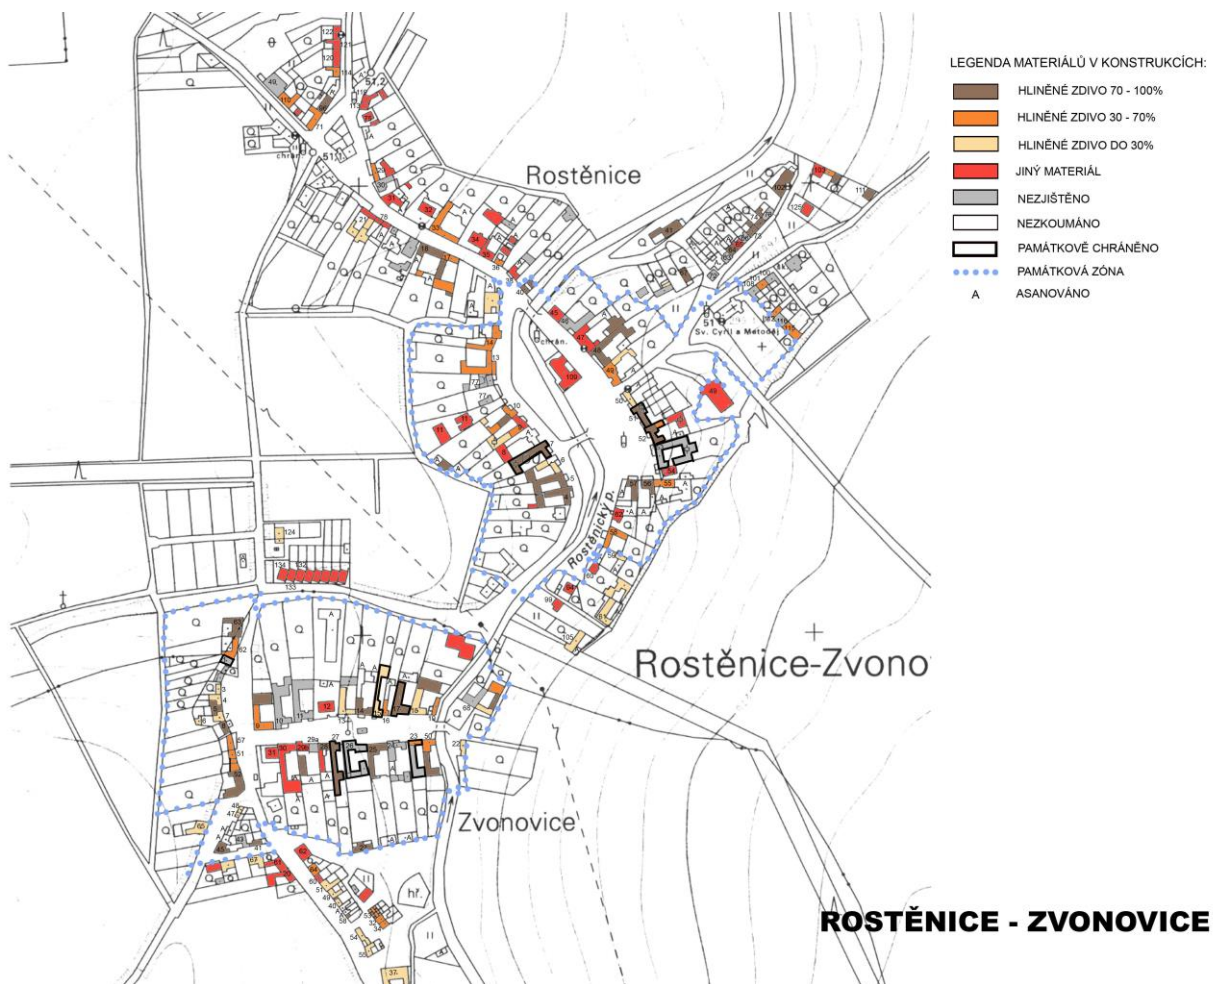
LEGENDA MATERIÁLŮ V KONSTRUKCÍCH:
HLINĚNÉ ZDIVO 70 - 100%
HLINĚNÉ ZDIVO 30 - 70%
HLINĚNÉ ZDIVO DO 30%
JINÝ MATERIÁL
NEZJIŠTĚNO
NEZKOUMÁNO
PAMÁTKOVĚ CHRÁNĚNO
PAMÁTKOVÁ ZÓNA
A ASANOVÁNO

Rostěnice

Sv. Cyril a Metoděj

Rostěnický p.

Rostěnice-Zvono

Zvonovice

ROSTĚNICE - ZVONOVICE